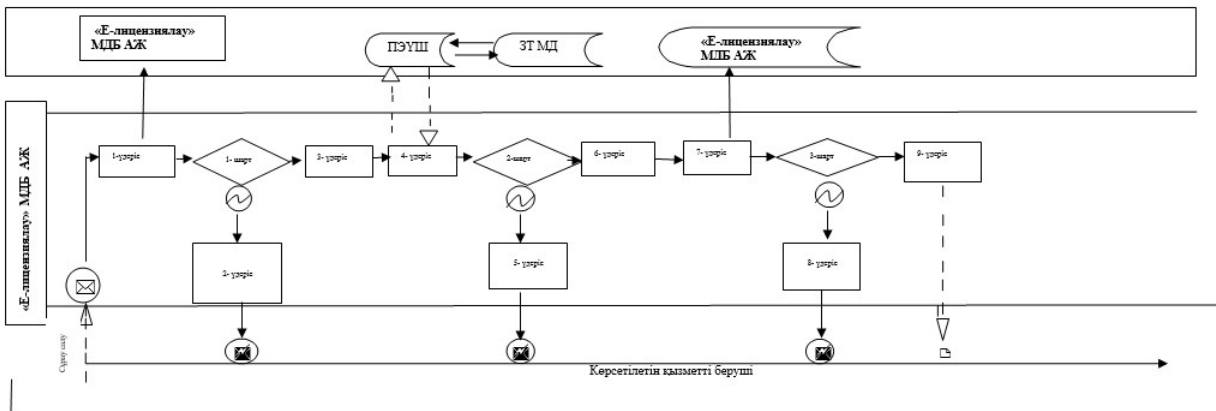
«Е-лицензиялау» МДБ АЖ

ПЭУШ

ЗТ МД

«Е-лицензиялау» МДБ АЖ

«Е-лицензиялау» МДБ АЖ

1-үдеріс

1- шарт

3- үдеріс

4- үдеріс

2-шарт

6- үдеріс

7- үдеріс

3-шарт

9- үдеріс

2- үдеріс

5- үдеріс

8- үдеріс

Сұрау салу

Көрсетілетін қызметті беруші